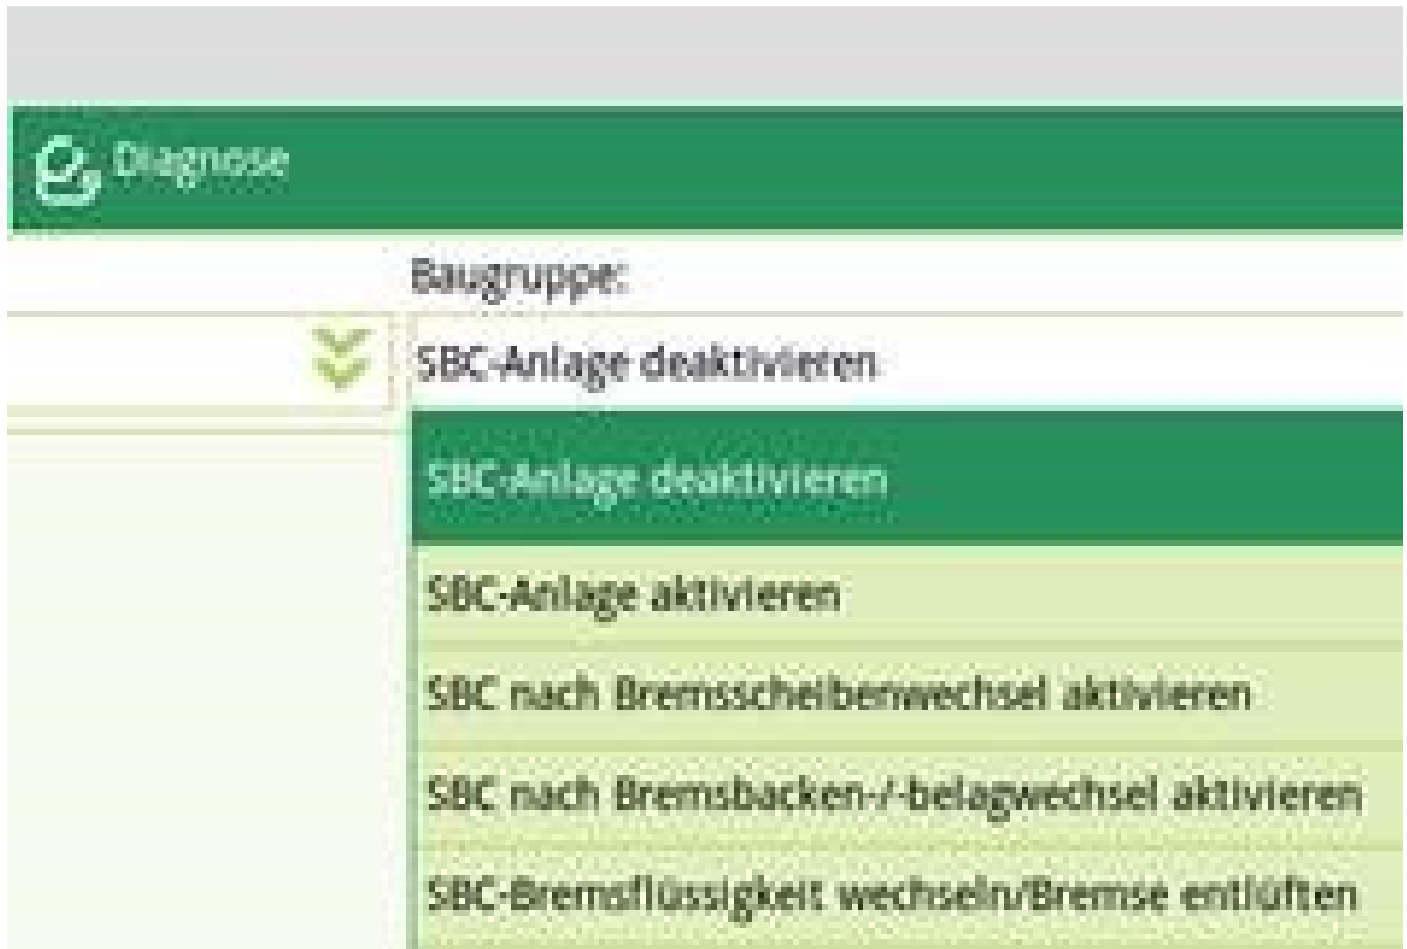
Diagnose

Baugruppe:

SBC-Anlage deaktivieren

SBC-Anlage deaktivieren

SBC-Anlage aktivieren

SBC nach Bremsscheibenwechsel aktivieren

SBC nach Bremsbacken-/-belagwechsel aktivieren

SBC-Bremsflüssigkeit wechseln/Bremse entlüften